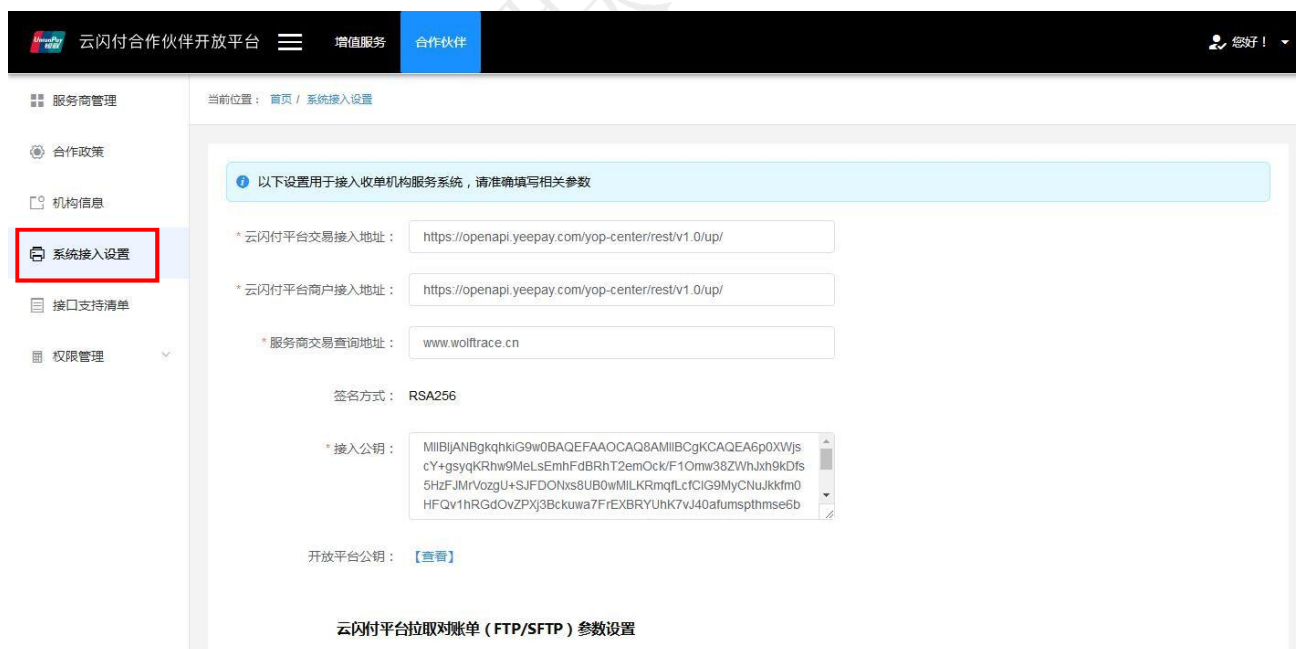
UnionPay 银联 云闪付合作伙伴开放平台 增值服务 合作伙伴 您好！

服务商管理
合作政策
机构信息
系统接入设置
接口支持清单
权限管理

当前位置： 首页 / 系统接入设置

以下设置用于接入收单机构服务系统，请准确填写相关参数

* 云闪付平台交易接入地址： https://openapi.yeepay.com/yop-center/rest/v1.0/up/

* 云闪付平台商户接入地址： https://openapi.yeepay.com/yop-center/rest/v1.0/up/

* 服务商交易查询地址： www.wolftrace.cn

签名方式： RSA256

* 接入公钥： MIIBIjANBgkqhkiG9w0BAQEFAAOCAQ8AMIIBCgKCAQEA6p0XWjscY+gsyqKRhw9MeLsEmhFdBRhT2emOck/F1Omw38ZWhJxh9kDfs5HzFJMrVozgU+SJFDONxs8UB0wMILKRmqfLcfClG9MyCNuJkkfm0HFQv1hRGdOvZPXj3Bckuwa7FrEXBRYUhK7vJ40afumspthmse6b

开放平台公钥： 【查看】

云闪付平台拉取对账单（FTP/SFTP）参数设置